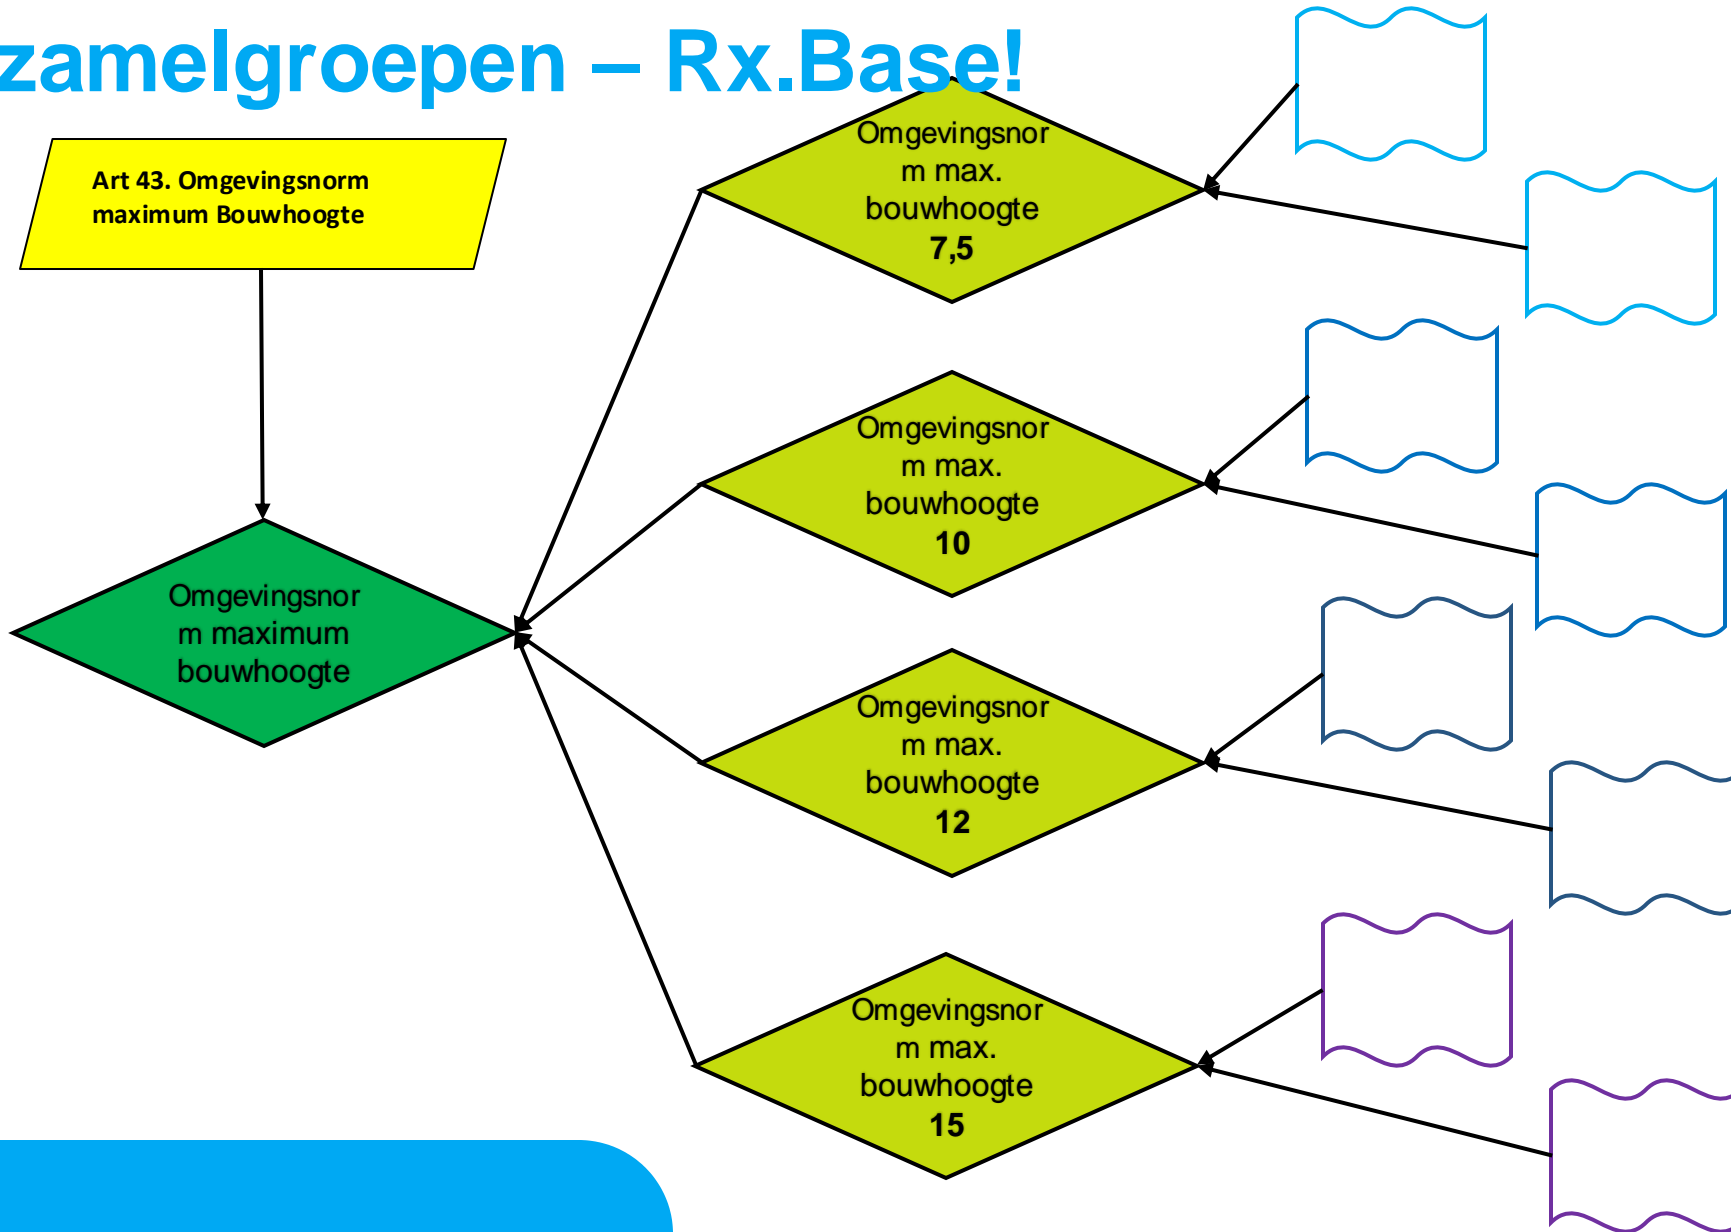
zamelgroepen – Rx.Base!

Art 43. Omgevingsnorm maximum Bouwhoogte

Omgevingsnorm maximum bouwhoogte

Omgevingsnorm max. bouwhoogte 7,5

Omgevingsnorm max. bouwhoogte 10

Omgevingsnorm max. bouwhoogte 12

Omgevingsnorm max. bouwhoogte 15